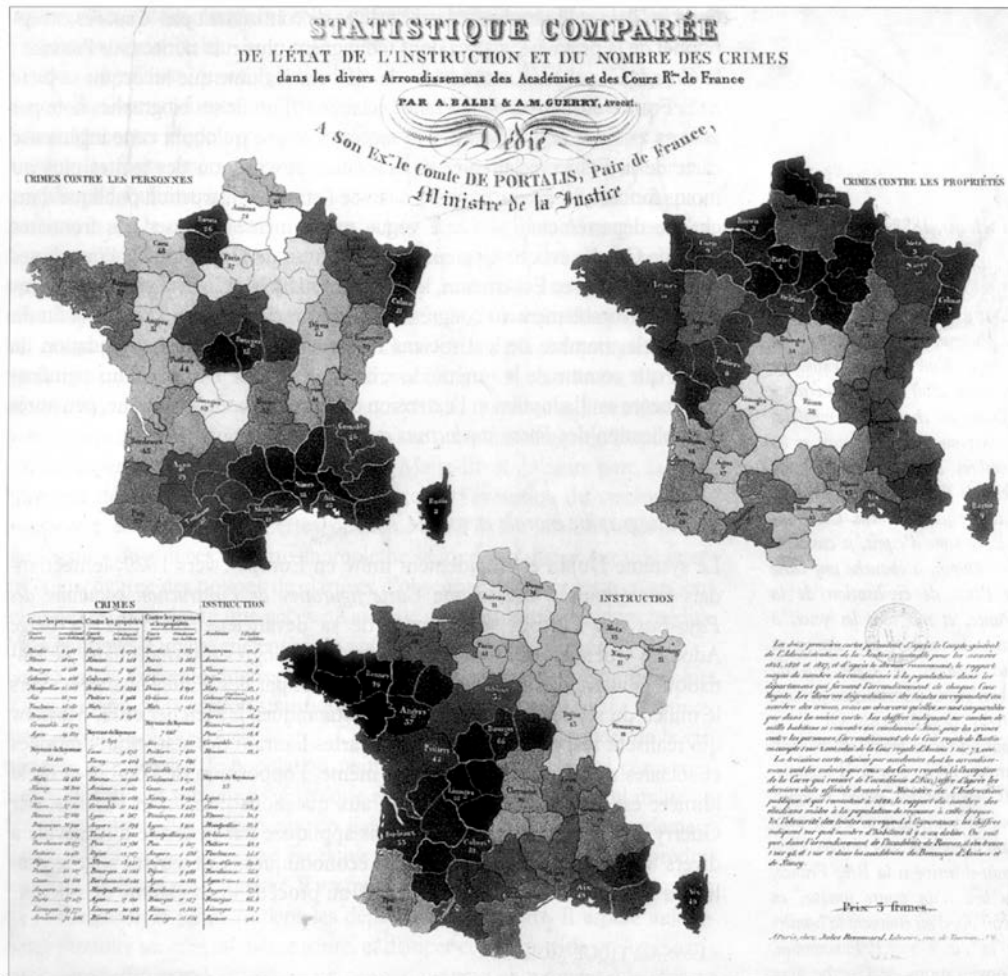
STATISTIQUE COMPARÉE

DE L'ÉTAT DE L'INSTRUCTION ET DU NOMBRE DES CRIMES

dans les divers Arrondissemens des Académies et des Cours Rles de France

PAR A. BALBI & A.M. GUERRY, Avocat.

Dédié

A Son Exce le Comte DE PORTALIS, Pair de France,

Ministre de la Justice

CRIMES CONTRE LES PERSONNES

CRIMES CONTRE LES PROPRIÉTÉS

INSTRUCTION

CRIMES

INSTRUCTION

Contre les personnes | Contre les propriétés | Contre les personnes et les propriétés

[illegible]

Prix 5 francs.

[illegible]